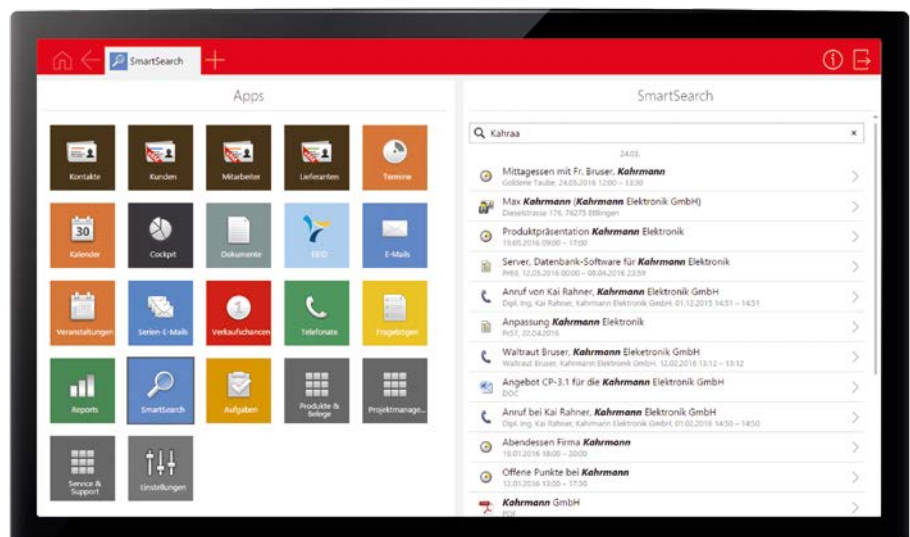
SmartSearch

Apps

Kontakte
Kunden
Mitarbeiter
Lieferanten
Termine
30
Kalender
Cockpit
Dokumente
EEID
E-Mails
Veranstaltungen
Serien-E-Mails
1
Verkaufschancen
Telefonate
Fragebögen
Reports
SmartSearch
Aufgaben
Produkte & Belege
Projektmanage...
Service & Support
Einstellungen

SmartSearch

Kahraa

24.03.

Mittagessen mit Fr. Bruser, **Kahrmann**
Goldene Taube, 24.03.2016 12:00 – 13:30

Max **Kahrmann** (**Kahrmann** Elektronik GmbH)
Dieselstrasse 176, 76275 Ettlingen

Produktpräsentation **Kahrmann** Elektronik
19.05.2016 09:00 – 17:00

Server, Datenbank-Software für **Kahrmann** Elektronik
PR69, 12.05.2016 00:00 – 08.04.2016 23:59

Anruf von Kai Rahner, **Kahrmann** Elektronik GmbH
Dipl. Ing. Kai Rahner, Kahrmann Elektronik GmbH, 01.12.2015 14:51 – 14:51

Anpassung **Kahrmann** Elektronik
Pr57, 22.04.2016

Waltraut Bruser, **Kahrmann** Eleketronik GmbH
Waltraut Bruser, Kahrmann Elektronik GmbH, 12.02.2016 13:12 – 13:12

Angebot CP-3.1 für die **Kahrmann** Elektronik GmbH
DOC

Anruf bei Kai Rahner, **Kahrmann** Elektronik GmbH
Dipl. Ing. Kai Rahner, Kahrmann Elektronik GmbH, 01.02.2016 14:50 – 14:50

Abendessen Firma **Kahrmann**
19.01.2016 18:00 – 20:00

Offene Punkte bei **Kahrmann**
12.01.2016 13:00 – 17:30

**Kahrmann** GmbH
PDF